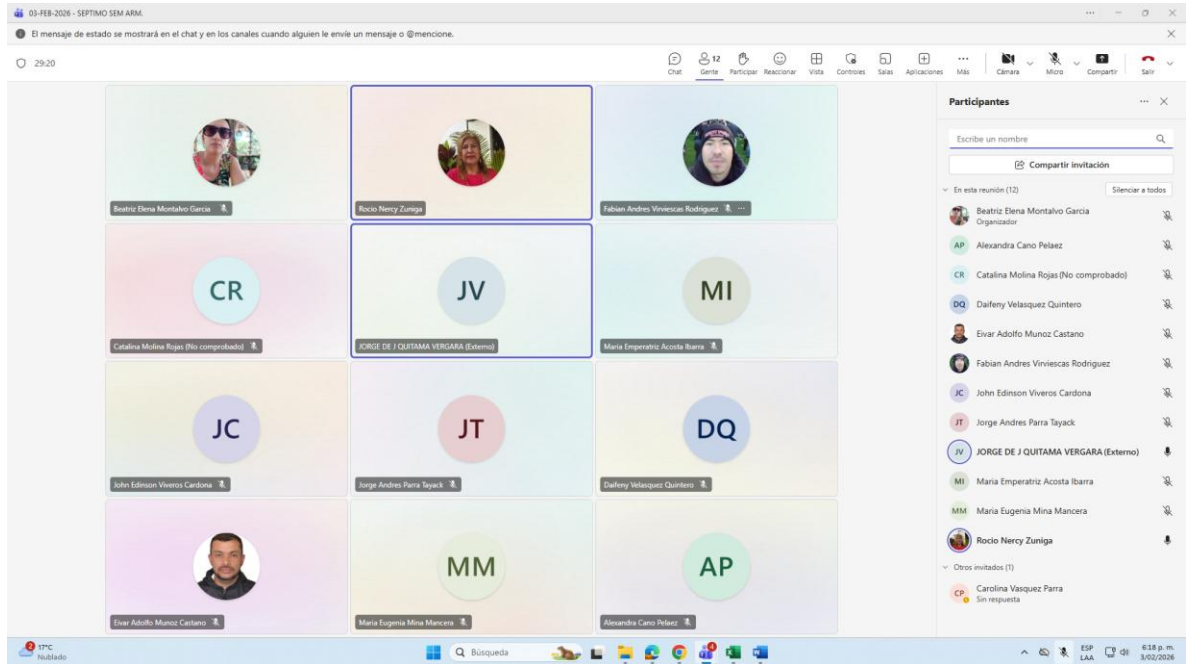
03-FEB-2026 - SEPTIMO SEM ARM.

El mensaje de estado se mostrará en el chat y en los canales cuando alguien le envíe un mensaje o @mencione.

29:20

Chat Gente 12 Participar Reaccionar Vista Controles Salas Aplicaciones Más Cámara Micro Compartir Salir

Beatriz Elena Montalvo Garcia

Rocio Nercy Zuniga

Fabian Andres Vinviescas Rodriguez

CR
Catalina Molina Rojas (No comprobado)

JV
JORGE DE J QUITAMA VERGARA (Externo)

MI
Maria Emperatriz Acosta Ibarra

JC
John Edinson Viveros Cardona

JT
Jorge Andres Parra Tayack

DQ
Daifeny Velasquez Quintero

Eivar Adolfo Munoz Castano

MM
Maria Eugenia Mina Mancera

AP
Alexandra Cano Pelaez

Participantes

Escribe un nombre

Compartir invitación

En esta reunión (12)

Silenciar a todos

Beatriz Elena Montalvo Garcia
Organizador

AP Alexandra Cano Pelaez

CR Catalina Molina Rojas (No comprobado)

DQ Daifeny Velasquez Quintero

Eivar Adolfo Munoz Castano

Fabian Andres Vinviescas Rodriguez

JC John Edinson Viveros Cardona

JT Jorge Andres Parra Tayack

JV JORGE DE J QUITAMA VERGARA (Externo)

MI Maria Emperatriz Acosta Ibarra

MM Maria Eugenia Mina Mancera

Rocio Nercy Zuniga

Otros invitados (1)

CP Carolina Vasquez Parra
Sin respuesta

17°C
Nublado

Búsqueda

ESP
LAA

6:18 p. m.
3/02/2026